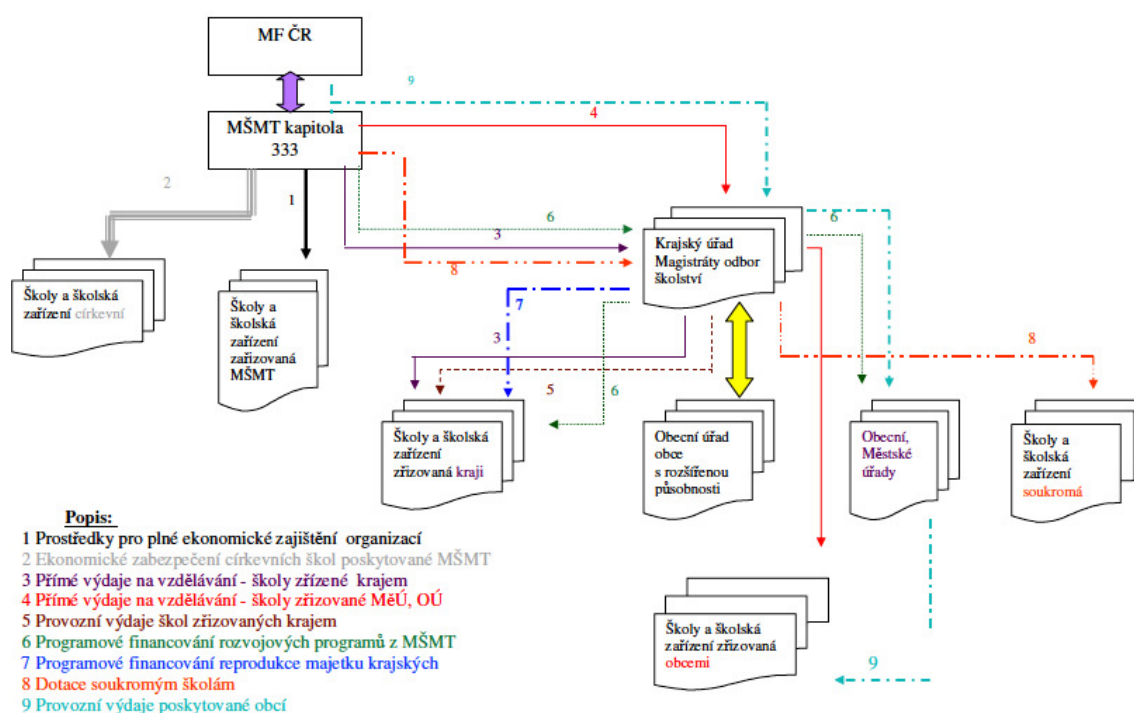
MF ČR

MŠMT kapitola 333

9

4

2

1

6

6

3

8

Krajský úřad Magistráty odbor školství

Školy a školská zařízení církevní

Školy a školská zařízení zařizovaná MŠMT

7

3

8

5

6

Školy a školská zařízení zřizovaná kraji

Obecní úřad obce s rozšířenou působnosti

Obecní, Městské úřady

Školy a školská zařízení soukromá

Popis:
1 Prostředky pro plné ekonomické zajištění organizací
2 Ekonomické zabezpečení církevních škol poskytované MŠMT
3 Přímé výdaje na vzdělávání - školy zřízené krajem
4 Přímé výdaje na vzdělávání - školy zřizované MěÚ, OÚ
5 Provozní výdaje škol zřizovaných krajem
6 Programové financování rozvojových programů z MŠMT
7 Programové financování reprodukce majetku krajských
8 Dotace soukromým školám
9 Provozní výdaje poskytované obcí

Školy a školská zařízení zřizovaná obcemi

9